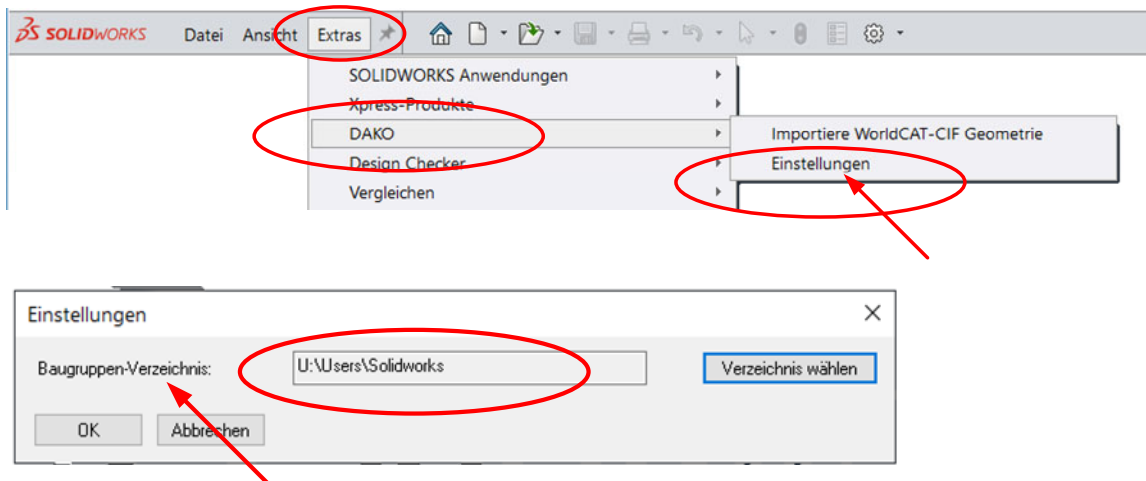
SOLIDWORKS Datei Ansicht Extras

SOLIDWORKS Anwendungen
Xpress-Produkte
DAKO
Design Checker
Vergleichen

Importiere WorldCAT-CIF Geometrie
Einstellungen

Einstellungen

Baugruppen-Verzeichnis: U:\Users\Solidworks Verzeichnis wählen

OK Abbrechen